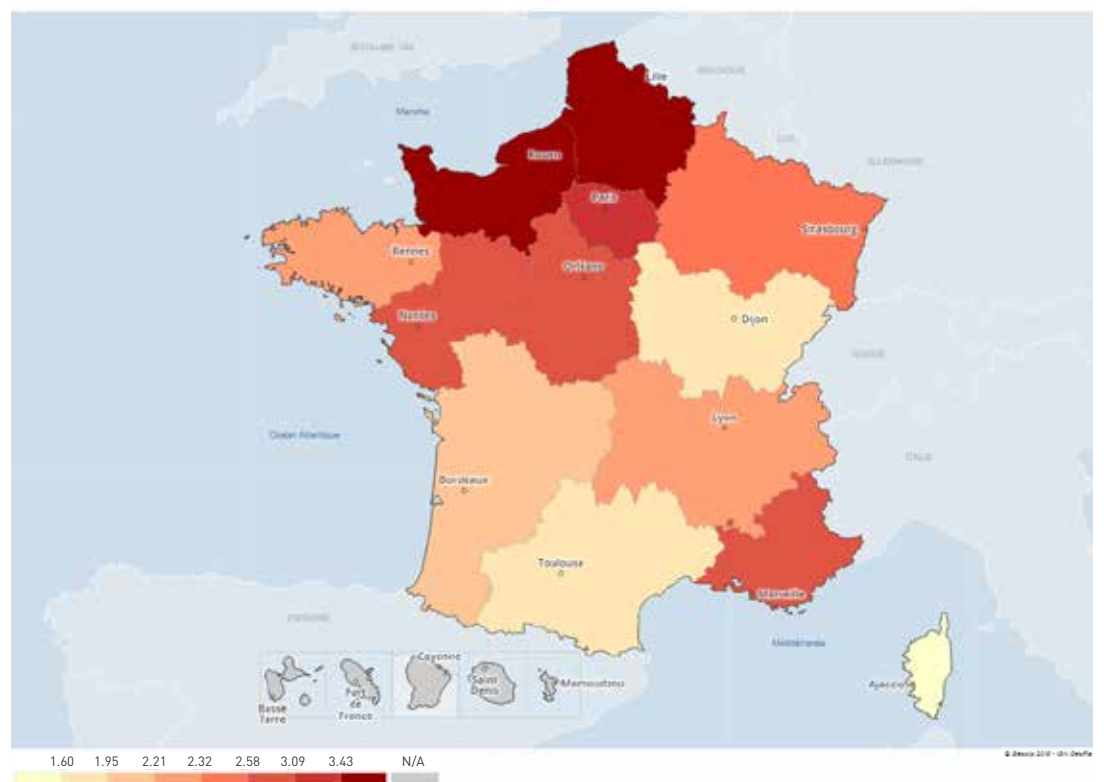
ROYAUME-UNI

BELGIQUE

Manche

Lille

LUX.

ALLEMAGNE

Rouen

Paris

Strasbourg

Rennes

Orléans

Dijon

Nantes

SUISSE

Lyon

Océan Atlantique

ITALIE

Bordeaux

Toulouse

Marseille

ESPAGNE

Méditerranée

Cayenne

Saint-Denis

Mamoudzou

Basse-Terre

Fort-de-France

Ajaccio

© Bessip 2018 - IGN GeoFla

1.60 1.95 2.21 2.32 2.58 3.09 3.43 N/A